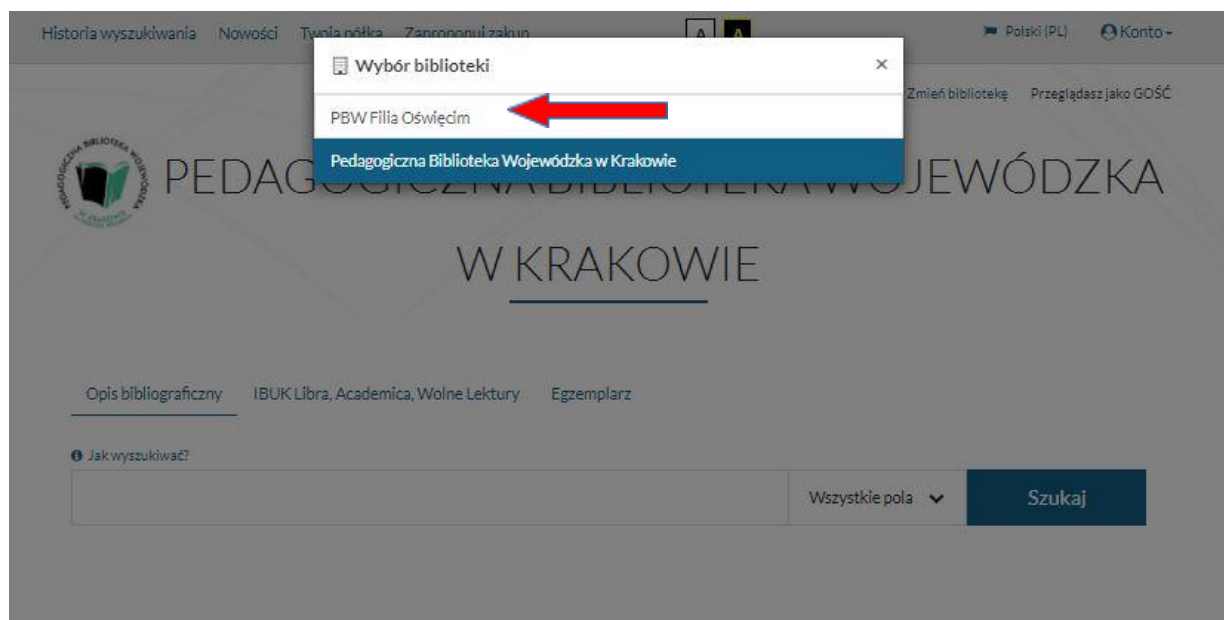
Historia wyszukiwania Nowości Twoja półka Zaproponuj zakup A A Polski (PL) Konto

Wybór biblioteki ×

PBW Filia Oświęcim

Pedagogiczna Biblioteka Wojewódzka w Krakowie

Zmień bibliotekę Przeglądasz jako GOŚĆ

PEDAGOGICZNA BIBLIOTEKA WOJEWÓDZKA
PEDAGOGICZNA BIBLIOTEKA WOJEWÓDZKA W KRAKOWIE

W KRAKOWIE

Opis bibliograficzny IBUK Libra, Academica, Wolne Lektury Egzemplarz

Jak wyszukiwać?

Wszystkie pola

Szukaj